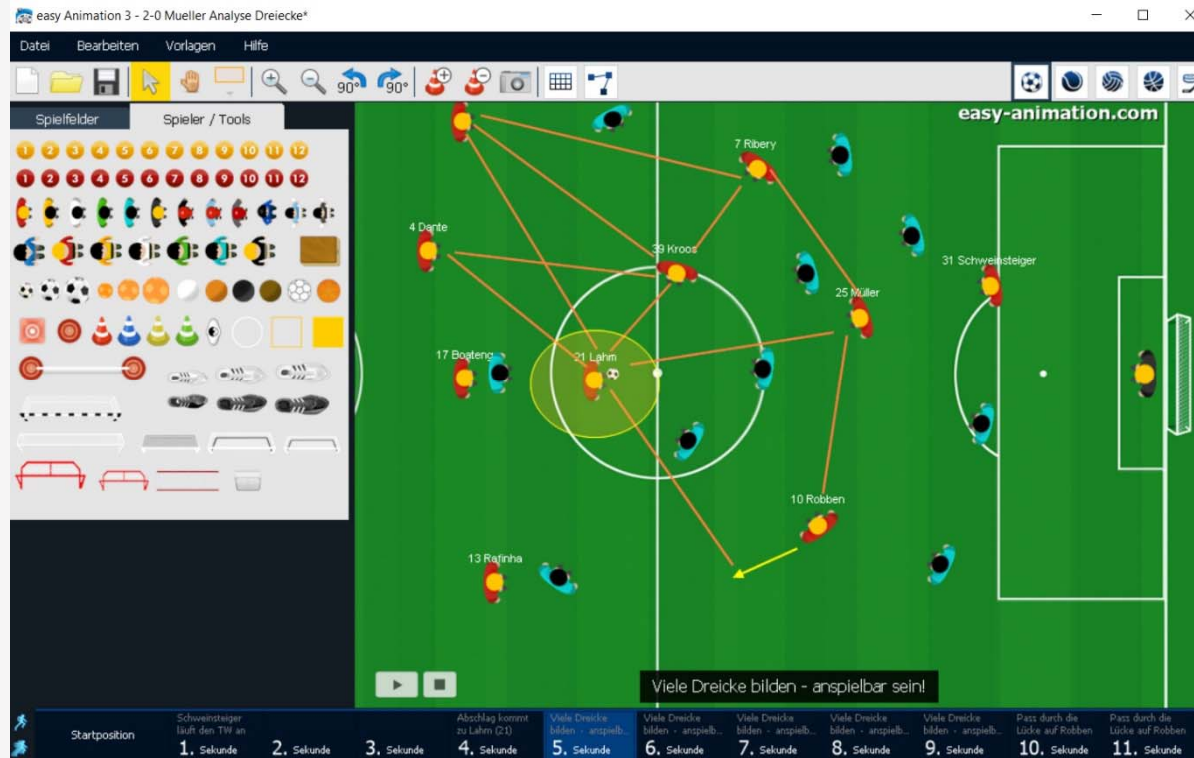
easy Animation 3 - 2-0 Mueller Analyse Dreiecke*

Datei Bearbeiten Vorlagen Hilfe

90° 90°

Spielfelder Spieler / Tools

1 2 3 4 5 6 7 8 9 10 11 12

1 2 3 4 5 6 7 8 9 10 11 12

easy-animation.com

7 Ribery

4 Dante

39 Kroos

31 Schweinsteiger

25 Müller

17 Boateng

21 Lahm

10 Robben

13 Rafinha

Viele Dreicke bilden - anspielbar sein!

Startposition

Schweinsteiger läuft den TW an 1. Sekunde

2. Sekunde

3. Sekunde

Abschlag kommt zu Lahm (21) 4. Sekunde

Viele Dreicke bilden - anspielb... 5. Sekunde

Viele Dreicke bilden - anspielb... 6. Sekunde

Viele Dreicke bilden - anspielb... 7. Sekunde

Viele Dreicke bilden - anspielb... 8. Sekunde

Viele Dreicke bilden - anspielb... 9. Sekunde

Pass durch die Lücke auf Robben 10. Sekunde

Pass durch die Lücke auf Robben 11. Sekunde